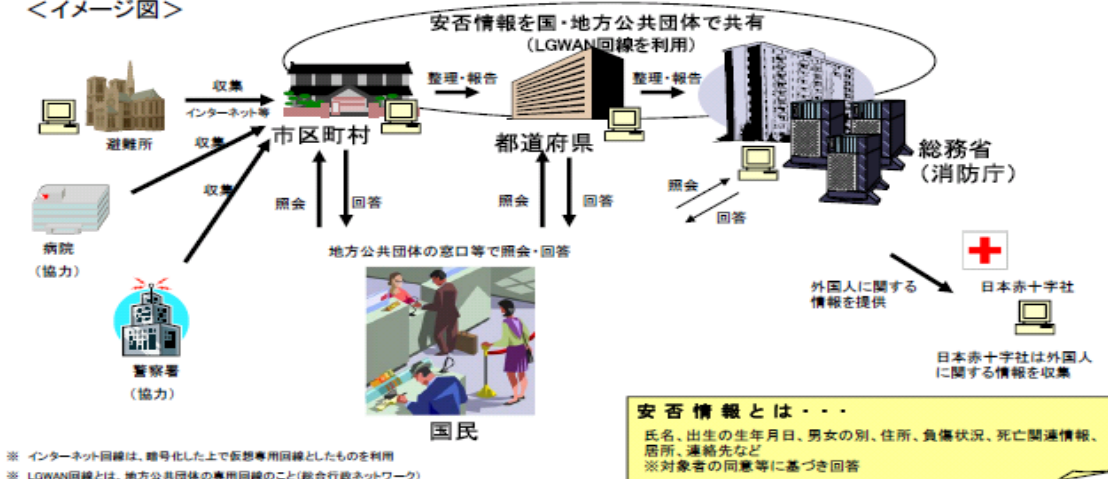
＜イメージ図＞

安否情報を国・地方公共団体で共有
（LGWAN回線を利用）

収集
インターネット等

避難所

収集

収集

病院
（協力）

警察署
（協力）

市区町村

整理・報告

都道府県

整理・報告

総務省
（消防庁）

照会

回答

照会

回答

照会

回答

地方公共団体の窓口等で照会・回答

国民

外国人に関する情報を提供

日本赤十字社

日本赤十字社は外国人に関する情報を収集

安否情報とは・・・
氏名、出生の生年月日、男女の別、住所、負傷状況、死亡関連情報、居所、連絡先など
※対象者の同意等に基づき回答

※ インターネット回線は、暗号化した上で仮想専用回線としたものを利用
※ LGWAN回線とは、地方公共団体の専用回線のこと(総合行政ネットワーク)